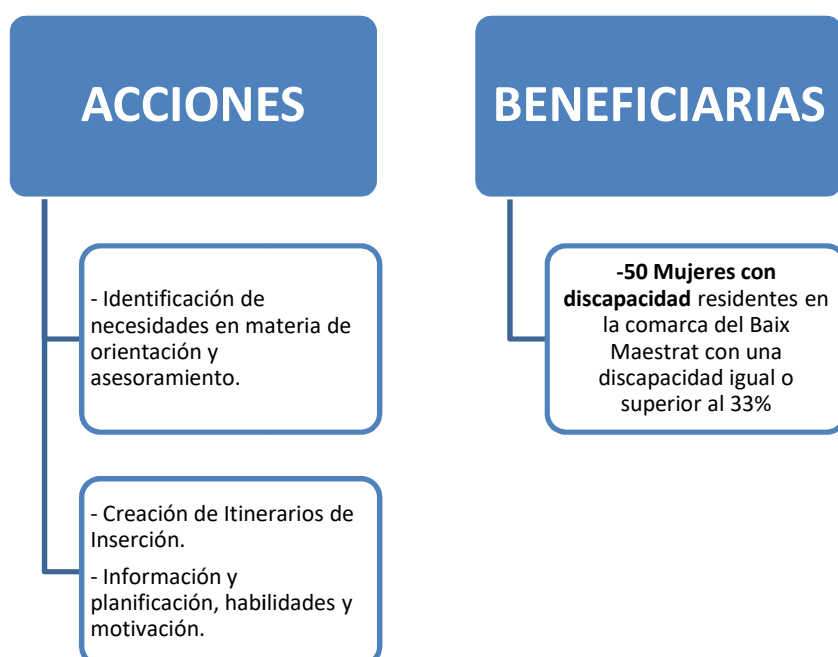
ACCIONES

- Identificación de necesidades en materia de orientación y asesoramiento.

- Creación de Itinerarios de Inserción.

- Información y planificación, habilidades y motivación.

BENEFICIARIAS

**-50 Mujeres con discapacidad** residentes en la comarca del Baix Maestrat con una discapacidad igual o superior al 33%